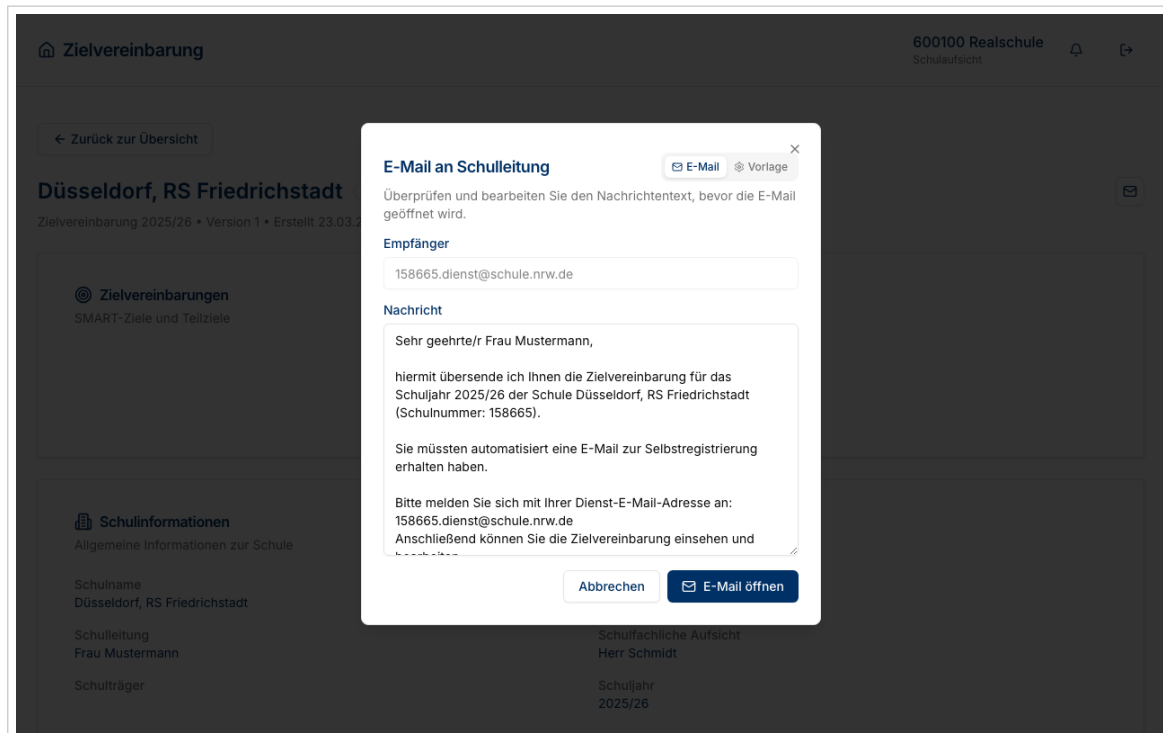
Zielvereinbarung

600100 Realschule
Schulaufsicht

← Zurück zur Übersicht

Düsseldorf, RS Friedrichstadt

Zielvereinbarung 2025/26 • Version 1 • Erstellt 23.03.2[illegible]

Zielvereinbarungen
SMART-Ziele und Teilziele

Schulinformationen
Allgemeine Informationen zur Schule

Schulname
Düsseldorf, RS Friedrichstadt

Schulleitung
Frau Mustermann

Schulträger

Schulfachliche Aufsicht
Herr Schmidt

Schuljahr
2025/26

×

E-Mail an Schulleitung

E-Mail Vorlage

Überprüfen und bearbeiten Sie den Nachrichtentext, bevor die E-Mail geöffnet wird.

Empfänger

158665.dienst@schule.nrw.de

Nachricht

Sehr geehrte/r Frau Mustermann,

hiermit übersende ich Ihnen die Zielvereinbarung für das Schuljahr 2025/26 der Schule Düsseldorf, RS Friedrichstadt (Schulnummer: 158665).

Sie müssten automatisiert eine E-Mail zur Selbstregistrierung erhalten haben.

Bitte melden Sie sich mit Ihrer Dienst-E-Mail-Adresse an: 158665.dienst@schule.nrw.de
Anschließend können Sie die Zielvereinbarung einsehen und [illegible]

Abbrechen

E-Mail öffnen